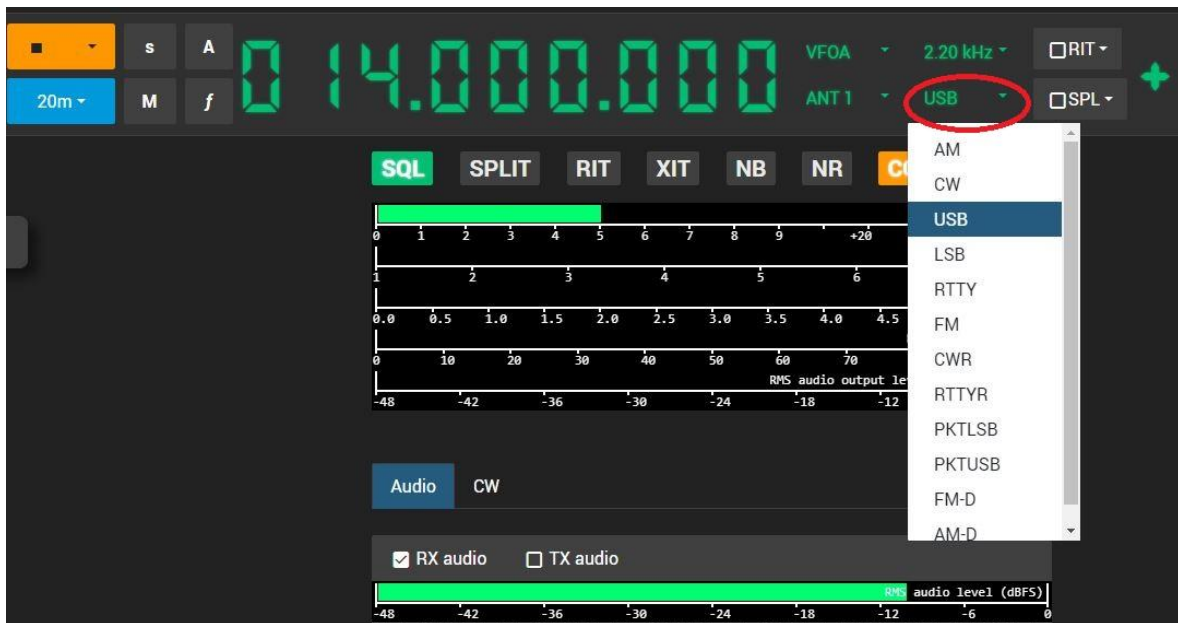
■ ▾ s A
20m ▾ M f

0 14.000.000

VFOA ▾ 2.20 kHz ▾ ☐RIT ▾
ANT 1 ▾ USB ▾ ☐SPL ▾

SQL SPLIT RIT XIT NB NR C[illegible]

0 1 2 3 4 5 6 7 8 9 +20
1 2 3 4 5 6
0.0 0.5 1.0 1.5 2.0 2.5 3.0 3.5 4.0 4.5
0 10 20 30 40 50 60 70
RMS audio output le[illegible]
-48 -42 -36 -30 -24 -18 -12

AM
CW
USB
LSB
RTTY
FM
CWR
RTTYR
PKTLSB
PKTUSB
FM-D
AM-D

Audio CW

☑ RX audio ☐ TX audio

RMS audio level (dBFS)
-48 -42 -36 -30 -24 -18 -12 -6 0